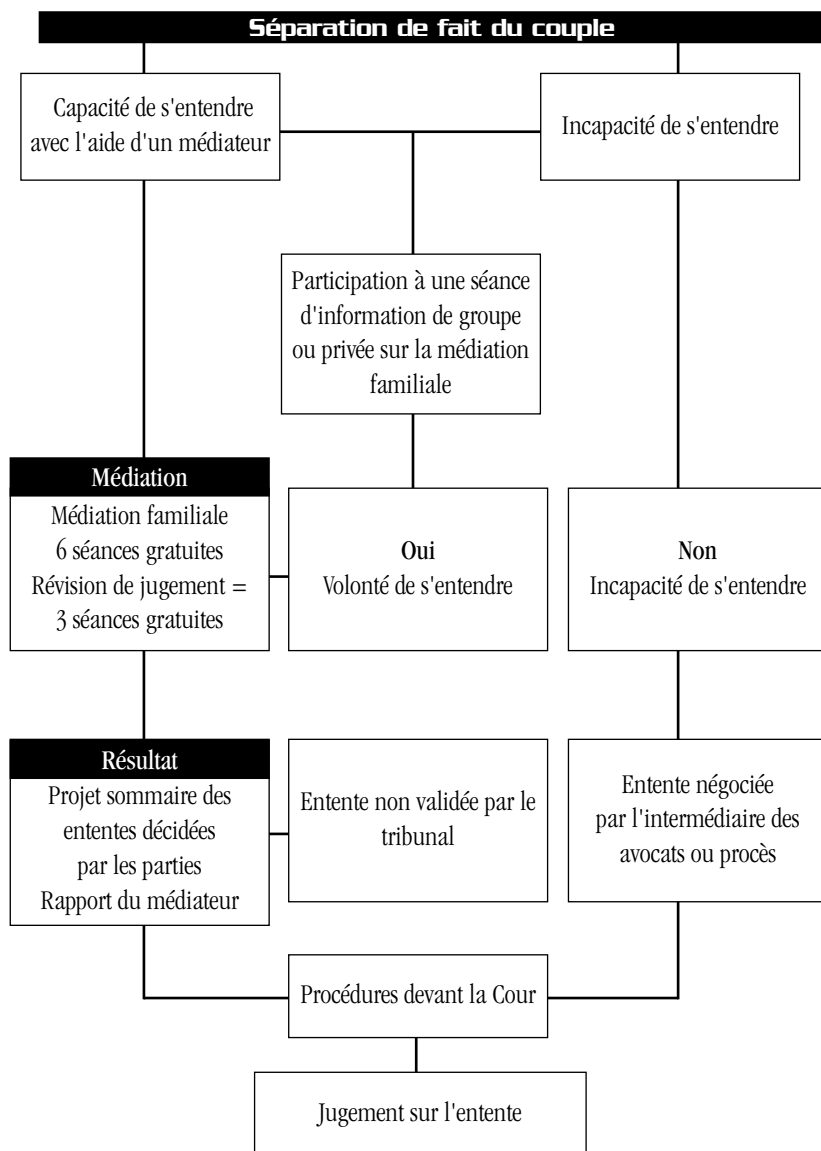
Séparation de fait du couple

Capacité de s'entendre avec l'aide d'un médiateur

Incapacité de s'entendre

Participation à une séance d'information de groupe ou privée sur la médiation familiale

Médiation

Médiation familiale
6 séances gratuites
Révision de jugement = 3 séances gratuites

Oui
Volonté de s'entendre

Non
Incapacité de s'entendre

Résultat

Projet sommaire des ententes décidées par les parties
Rapport du médiateur

Entente non validée par le tribunal

Entente négociée par l'intermédiaire des avocats ou procès

Procédures devant la Cour

Jugement sur l'entente